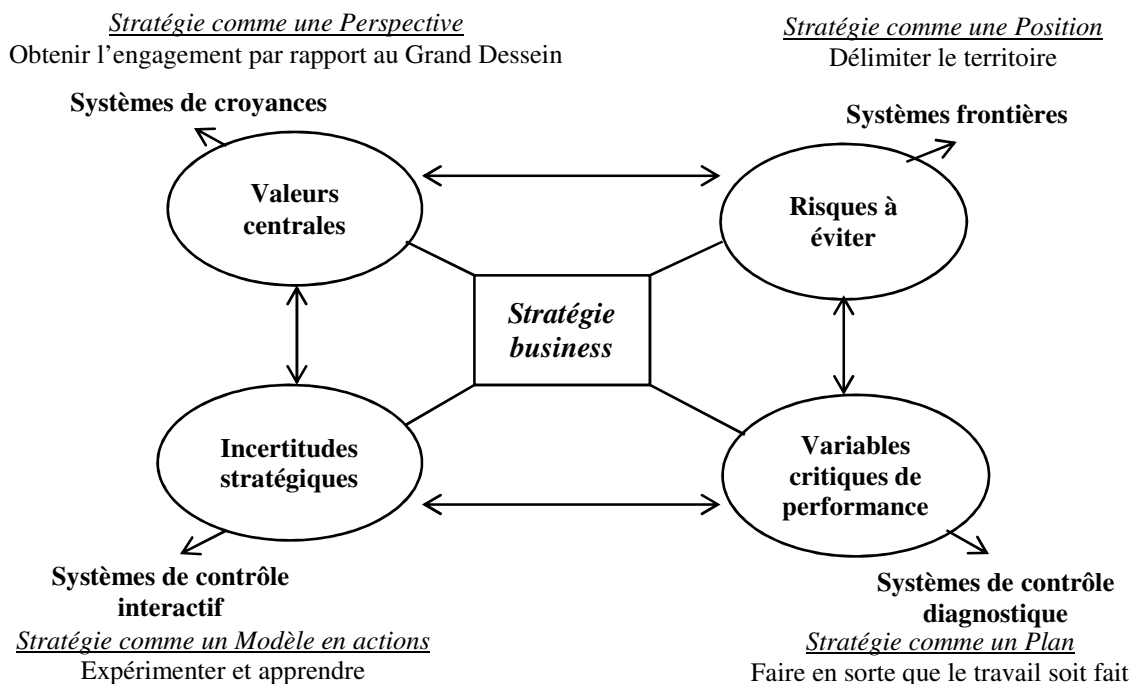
Stratégie comme une Perspective
Obtenir l'engagement par rapport au Grand Dessein

Stratégie comme une Position
Délimiter le territoire

Systèmes de croyances

Systèmes frontières

Valeurs centrales

Risques à éviter

Stratégie business

Incertitudes stratégiques

Variables critiques de performance

Systèmes de contrôle interactif
Stratégie comme un Modèle en actions
Expérimenter et apprendre

Systèmes de contrôle diagnostique
Stratégie comme un Plan
Faire en sorte que le travail soit fait